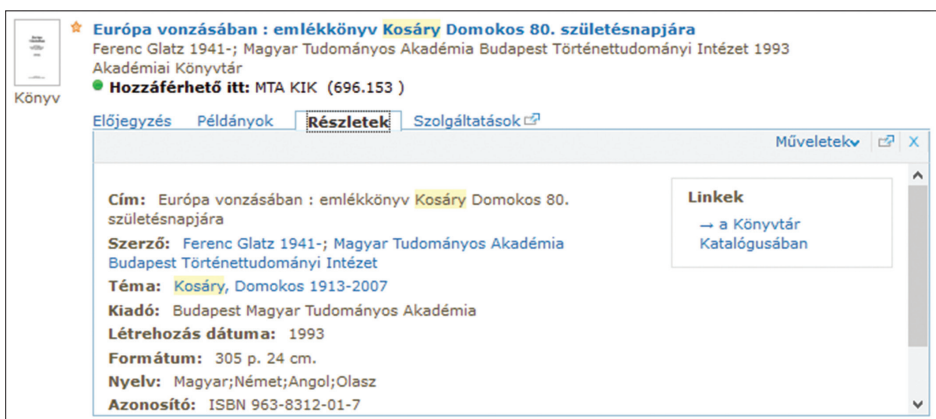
Könyv

Európa vonzásában : emlékkönyv Kosáry Domokos 80. születésnapjára
Ferenc Glatz 1941-; Magyar Tudományos Akadémia Budapest Történettudományi Intézet 1993
Akadémiai Könyvtár
Hozzáférhető itt: MTA KIK (696.153 )

Előjegyzés Példányok Részletek Szolgáltatások

Műveletek X

Cím: Európa vonzásában : emlékkönyv Kosáry Domokos 80. születésnapjára
Szerző: Ferenc Glatz 1941-; Magyar Tudományos Akadémia Budapest Történettudományi Intézet
Téma: Kosáry, Domokos 1913-2007
Kiadó: Budapest Magyar Tudományos Akadémia
Létrehozás dátuma: 1993
Formátum: 305 p. 24 cm.
Nyelv: Magyar;Német;Angol;Olasz
Azonosító: ISBN 963-8312-01-7

Linkek
→ a Könyvtár Katalógusában